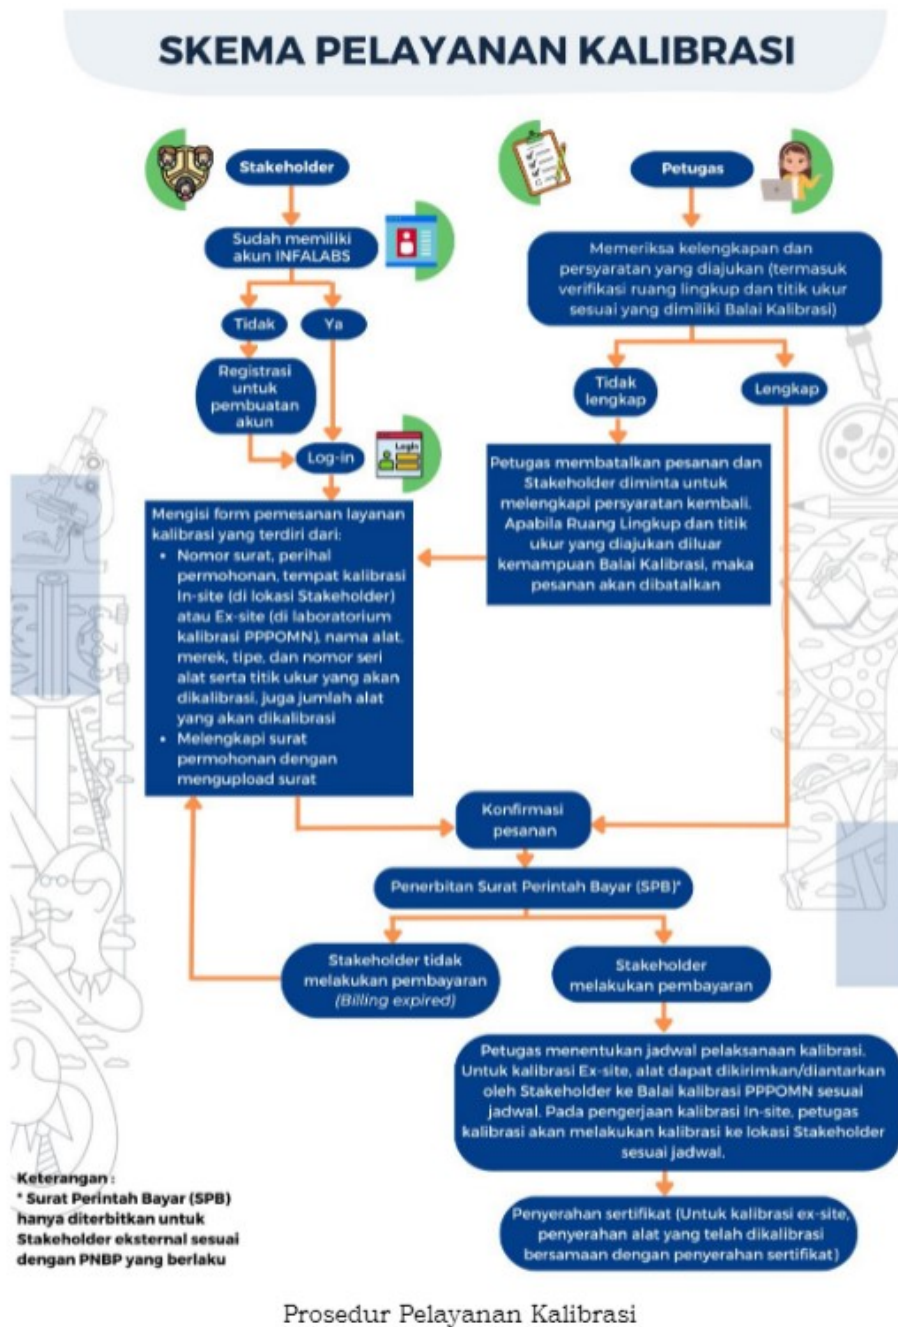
SKEMA PELAYANAN KALIBRASI

Stakeholder

Sudah memiliki akun INFALABS

Tidak

Ya

Registrasi untuk pembuatan akun

Log-in

Login

Mengisi form pemesanan layanan kalibrasi yang terdiri dari:
- Nomor surat, perihal permohonan, tempat kalibrasi In-site (di lokasi Stakeholder) atau Ex-site (di laboratorium kalibrasi PPPOMN), nama alat, merek, tipe, dan nomor seri alat serta titik ukur yang akan dikalibrasi, juga jumlah alat yang akan dikalibrasi
- Melengkapi surat permohonan dengan mengupload surat

Petugas

Memeriksa kelengkapan dan persyaratan yang diajukan (termasuk verifikasi ruang lingkup dan titik ukur sesuai yang dimiliki Balai Kalibrasi)

Tidak lengkap

Lengkap

Petugas membatalkan pesanan dan Stakeholder diminta untuk melengkapi persyaratan kembali. Apabila Ruang Lingkup dan titik ukur yang diajukan diluar kemampuan Balai Kalibrasi, maka pesanan akan dibatalkan

Konfirmasi pesanan

Penerbitan Surat Perintah Bayar (SPB)*

Stakeholder tidak melakukan pembayaran (Billing expired)

Stakeholder melakukan pembayaran

Petugas menentukan jadwal pelaksanaan kalibrasi. Untuk kalibrasi Ex-site, alat dapat dikirimkan/diantarkan oleh Stakeholder ke Balai kalibrasi PPPOMN sesuai jadwal. Pada pengerjaan kalibrasi In-site, petugas kalibrasi akan melakukan kalibrasi ke lokasi Stakeholder sesuai jadwal.

Penyerahan sertifikat (Untuk kalibrasi ex-site, penyerahan alat yang telah dikalibrasi bersamaan dengan penyerahan sertifikat)

Keterangan :
* Surat Perintah Bayar (SPB) hanya diterbitkan untuk Stakeholder eksternal sesuai dengan PNBP yang berlaku

Prosedur Pelayanan Kalibrasi